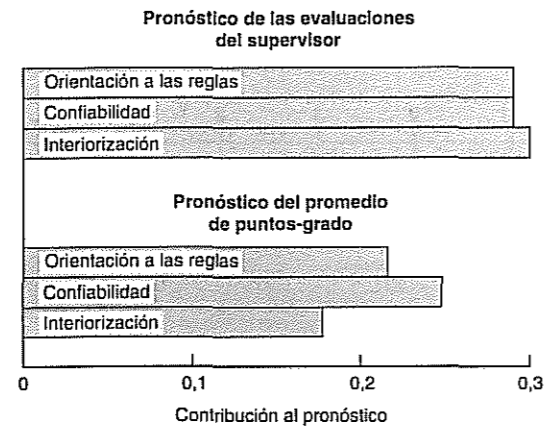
Pronóstico de las evaluaciones del supervisor

Orientación a las reglas
Confiabilidad
Interiorización

Pronóstico del promedio de puntos-grado

Orientación a las reglas
Confiabilidad
Interiorización

0
0,1
0,2
0,3

Contribución al pronóstico